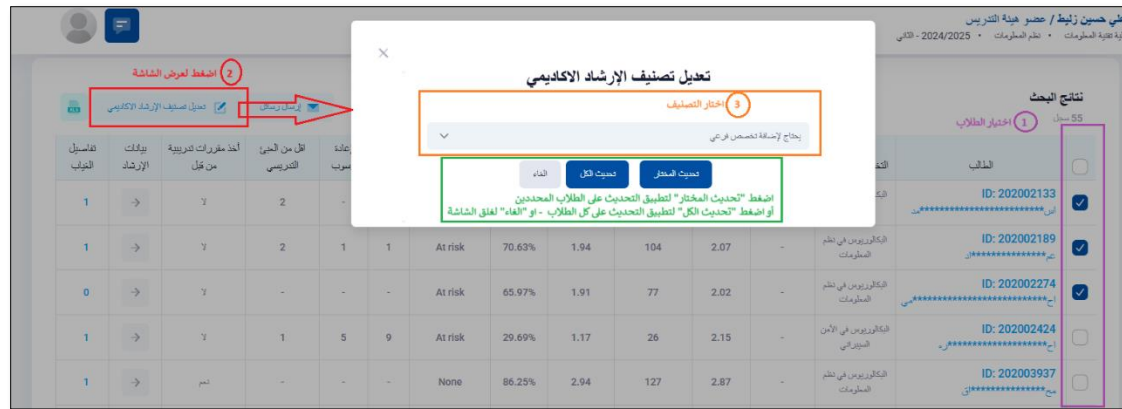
علي حسين زليط / عضو هيئة التدريس
كلية تقنية المعلومات • نظم المعلومات • 2024/2025 - الثاني

تعديل تصنيف الإرشاد الاكاديمي

3 اختار التصنيف
يحتاج لإضافة تخصص فرعي

تحديث المختار
تحديث الكل
الغاء

اضغط "تحديث المختار" لتطبيق التحديث على الطلاب المحددين
أو اضغط "تحديث الكل" لتطبيق التحديث على كل الطلاب - او "الغاء" لغلق الشاشة

2 اضغط لعرض الشاشة
تعديل تصنيف الإرشاد الأكاديمي
إرسال رسائل

نتائج البحث
55 سجل
1 اختيار الطلاب

| | الطالب | التخ | | | | | | إعادة رسوب | اقل من الحد التدريسي | أخذ مقررات تدريبية من قبل | بيانات الإرشاد | تفاصيل الغياب |
|---|---|---|---|---|---|---|---|---|---|---|---|---|
| ☑ | ID: 202002133 ************************* | البكا | | | | | | - | 2 | لا | → | 1 |
| ☑ | ID: 202002189 ****************** | البكالوريوس في نظم المعلومات | - | 2.07 | 104 | 1.94 | 70.63% | At risk | 1 | 1 | 2 | لا | → | 1 |
| ☑ | ID: 202002274 ************************ | البكالوريوس في نظم المعلومات | - | 2.02 | 77 | 1.91 | 65.97% | At risk | - | - | - | لا | → | 0 |
| ☐ | ID: 202002424 ********************* | البكالوريوس في الأمن السيبراني | - | 2.15 | 26 | 1.17 | 29.69% | At risk | 9 | 5 | 1 | لا | → | 1 |
| ☐ | ID: 202003937 ****************** | البكالوريوس في نظم المعلومات | - | 2.87 | 127 | 2.94 | 86.25% | None | - | - | - | نعم | → | 1 |